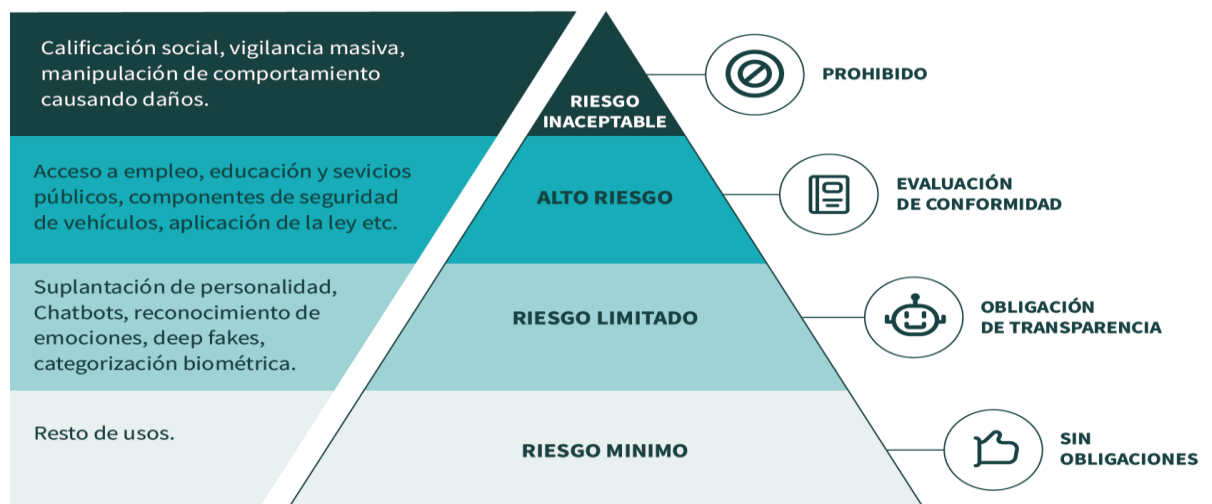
Calificación social, vigilancia masiva, manipulación de comportamiento causando daños.

RIESGO INACEPTABLE

PROHIBIDO

Acceso a empleo, educación y sevicios públicos, componentes de seguridad de vehículos, aplicación de la ley etc.

ALTO RIESGO

EVALUACIÓN DE CONFORMIDAD

Suplantación de personalidad, Chatbots, reconocimiento de emociones, deep fakes, categorización biométrica.

RIESGO LIMITADO

OBLIGACIÓN DE TRANSPARENCIA

Resto de usos.

RIESGO MINIMO

SIN OBLIGACIONES